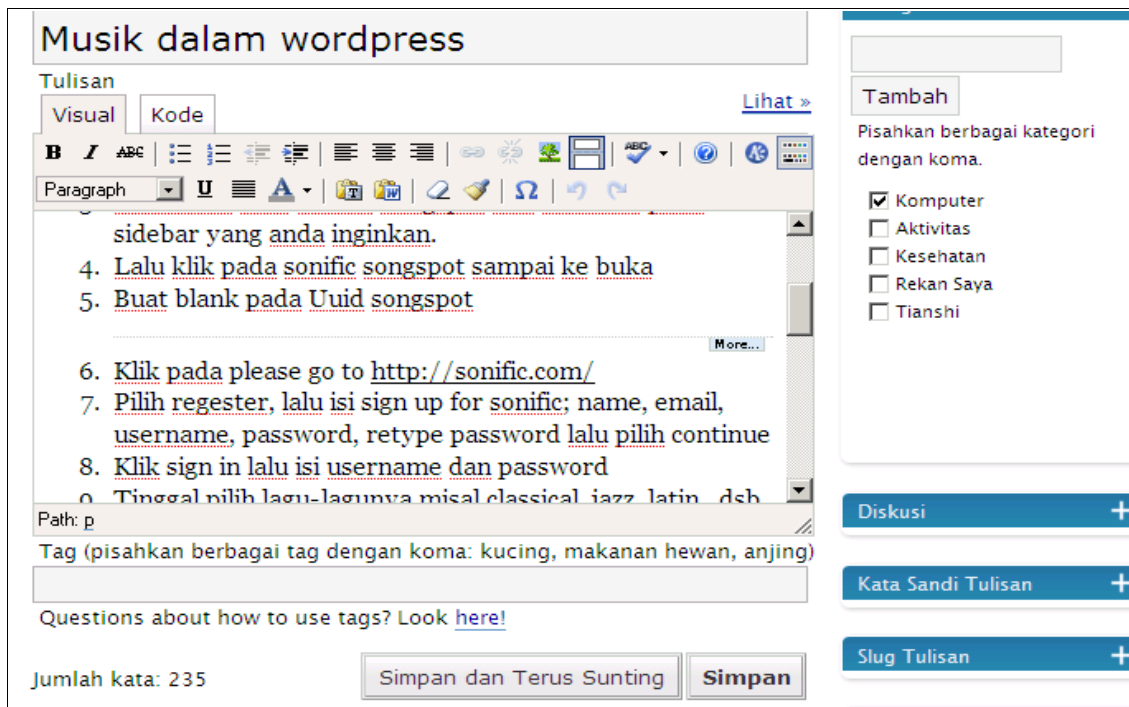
Musik dalam wordpress

Tulisan

Visual Kode

Lihat »

B I ABC

Paragraph U A Ω

sidebar yang anda inginkan.
4. Lalu klik pada sonific songspot sampai ke buka
5. Buat blank pada Uuid songspot

More...

6. Klik pada please go to http://sonific.com/
7. Pilih regester, lalu isi sign up for sonific; name, email, username, password, retype password lalu pilih continue
8. Klik sign in lalu isi username dan password
9. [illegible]

Path: p

Tag (pisahkan berbagai tag dengan koma: kucing, makanan hewan, anjing)

Questions about how to use tags? Look here!

Jumlah kata: 235

Simpan dan Terus Sunting

Simpan

Tambah

Pisahkan berbagai kategori dengan koma.

Komputer
Aktivitas
Kesehatan
Rekan Saya
Tianshi

Diskusi

Kata Sandi Tulisan

Slug Tulisan